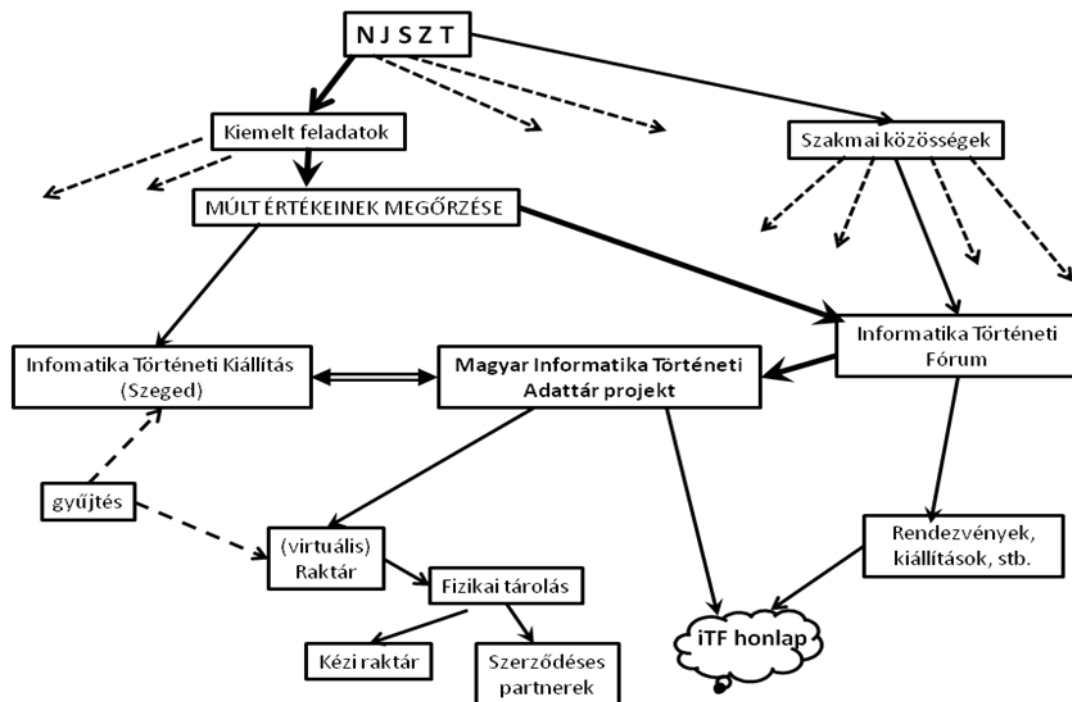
N J S Z T

Kiemelt feladatok

Szakmai közösségek

MÚLT ÉRTÉKEINEK MEGŐRZÉSE

Informatika Történeti Fórum

Infomatika Történeti Kiállítás (Szeged)

Magyar Informatika Történeti Adattár projekt

gyűjtés

(virtuális) Raktár

Fizikai tárolás

Rendezvények, kiállítások, stb.

Kézi raktár

Szerződéses partnerek

iTF honlap